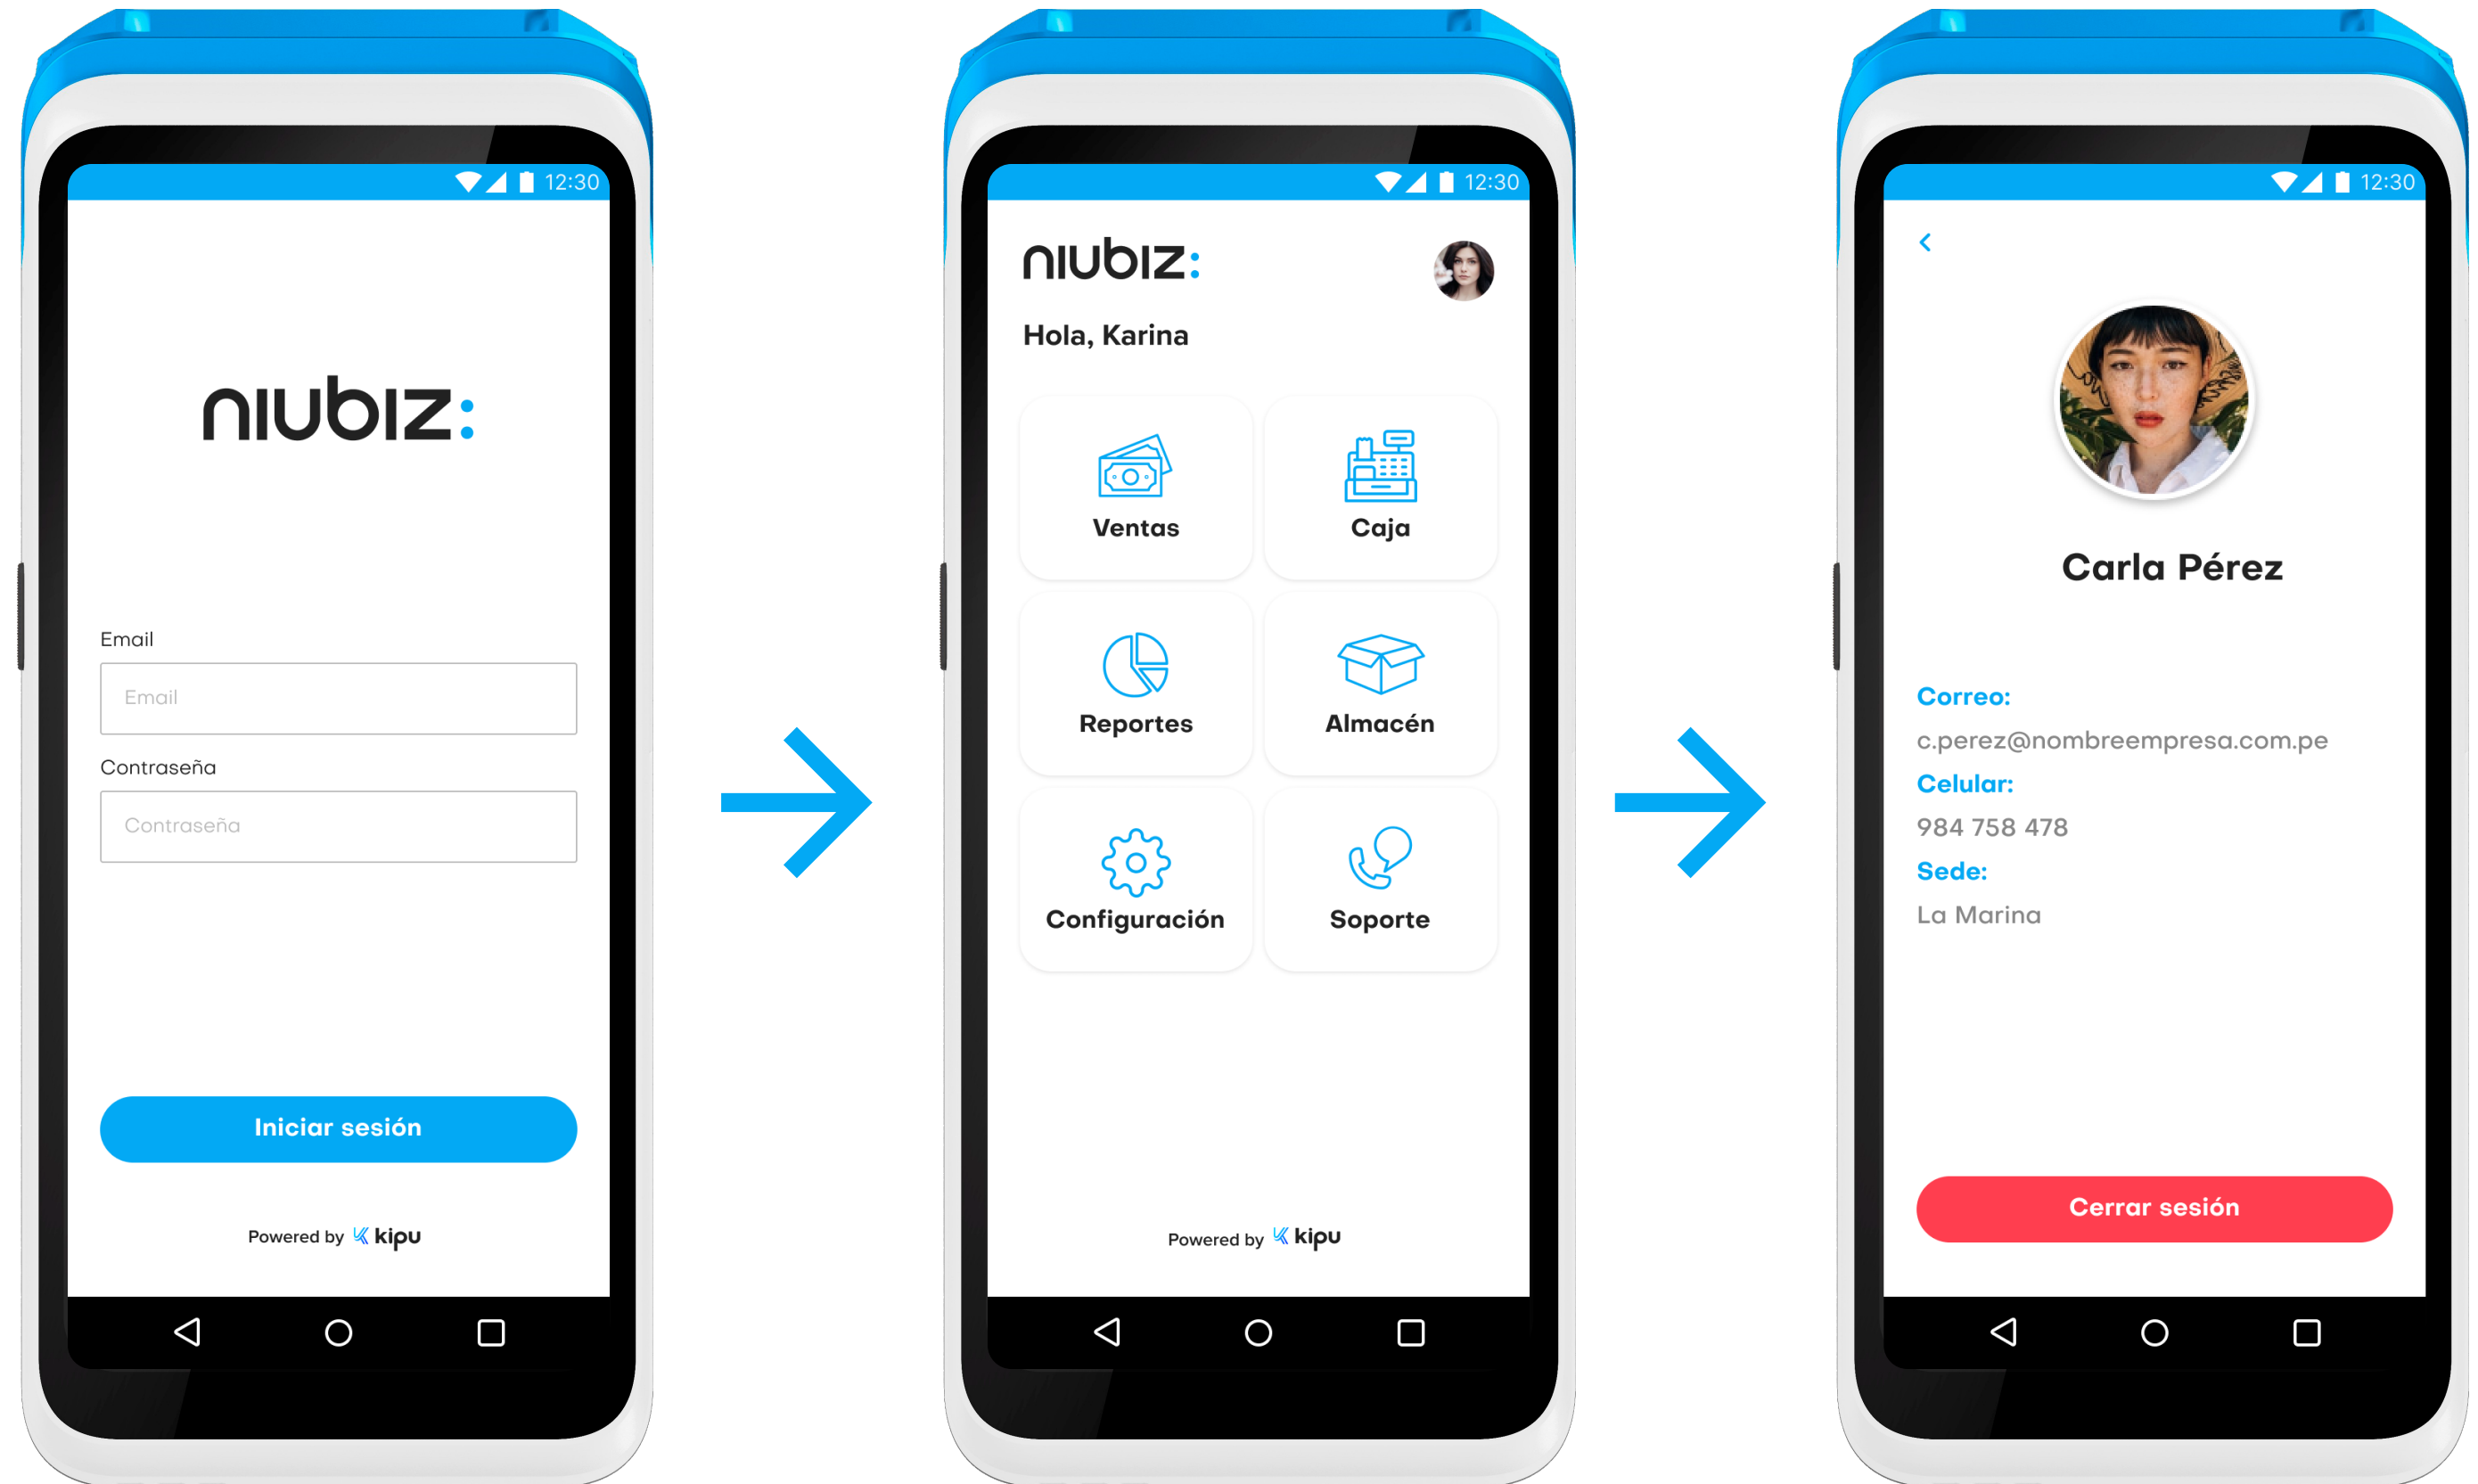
12:30

niubiz:

Email

Email

Contraseña

Contraseña

Iniciar sesión

Powered by kipu

12:30

niubiz:

Hola, Karina

Ventas

Caja

Reportes

Almacén

Configuración

Soporte

Powered by kipu

12:30

Carla Pérez

Correo:

c.perez@nombreempresa.com.pe

Celular:

984 758 478

Sede:

La Marina

Cerrar sesión